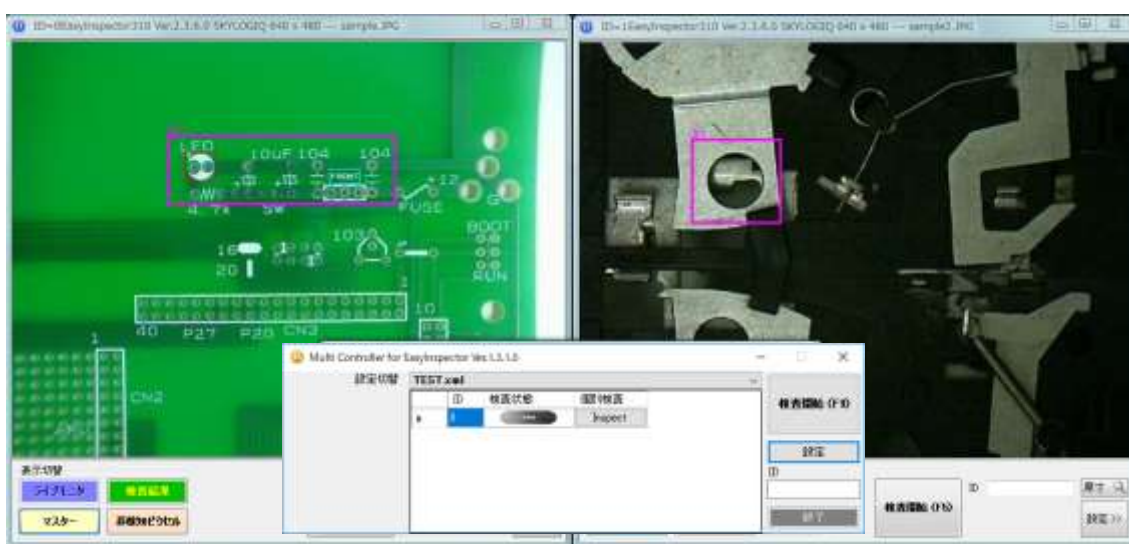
ID=0 EasyInspector310 Ver.2.3.6.0 SKYLOGIQ 640 x 480 --- sample.JPG

ID=1 EasyInspector310 Ver.2.3.6.0 SKYLOGIQ 640 x 480 --- sample2.JPG

LED
10uF 104 104
SW
4.7k 5V
+12
FUSE
G
BOOT
16
103
20
RUN
1
10
40 P27 P28 CN3
1
CN2

表示切替
ライブモニタ
検査結果
マスター
基板カメラセル

Multi Controller for EasyInspector Ver.1.1.1.0
設定切替 TEST.xml
| | ID | 検査状態 | 個別検査 |
|---|---|---|---|
| ▸ | 1 | | Inspect |

検査開始 (F8)
設定
ID
終了

検査開始 (F8)
ID
設定>>